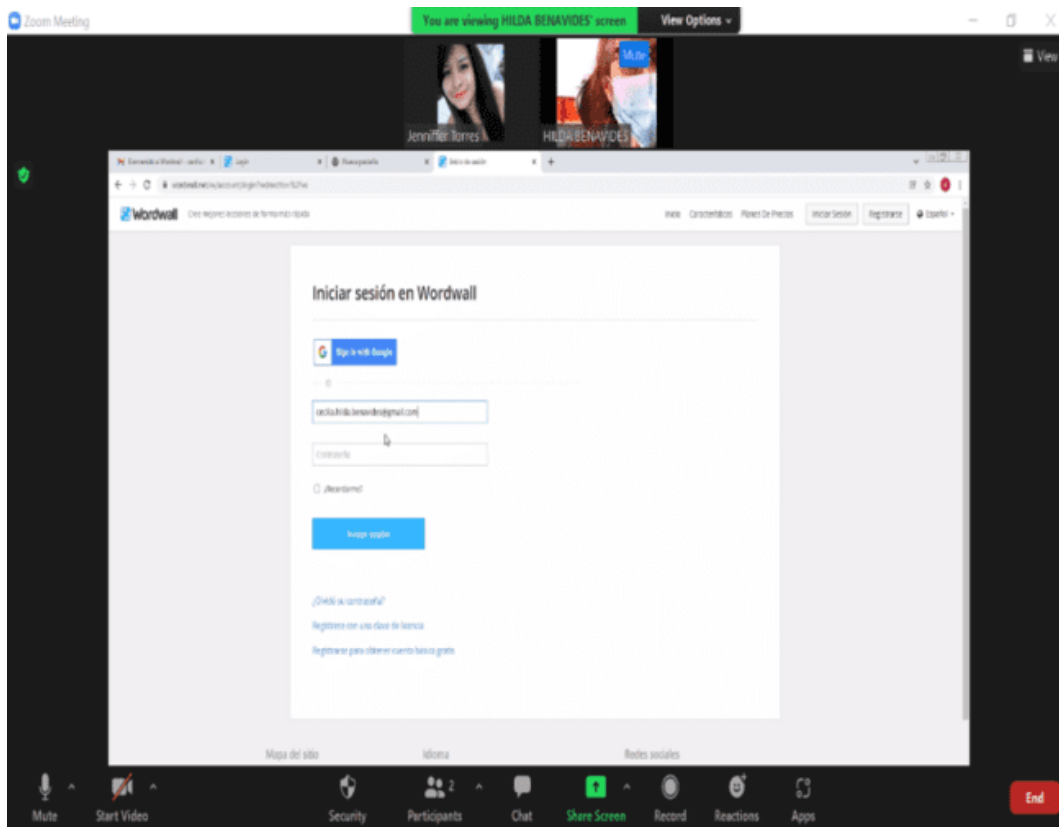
Zoom Meeting

You are viewing HILDA BENAVIDES' screen

View Options

View

Mute

Jennifer Torres

HILDA BENAVIDES

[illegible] | Login | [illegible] | Inicio de sesión

wordwall.net/es/account/login?redirection=%2Fes

Wordwall

Cree mejores lecciones de forma más rápida

Inicio | Características | Planes De Precios | Iniciar Sesión | Registrarse | Español

Iniciar sesión en Wordwall

Sign in with Google

o

cecilia.hilda.benavides@gmail.com

Contraseña

¿Recordarme?

Iniciar sesión

¿Olvidó su contraseña?

Registrarse con una clave de licencia

Registrarse para obtener cuenta básica gratis

Mapa del sitio

Idioma

Redes sociales

Mute

Start Video

Security

Participants 2

Chat

Share Screen

Record

Reactions

Apps

End